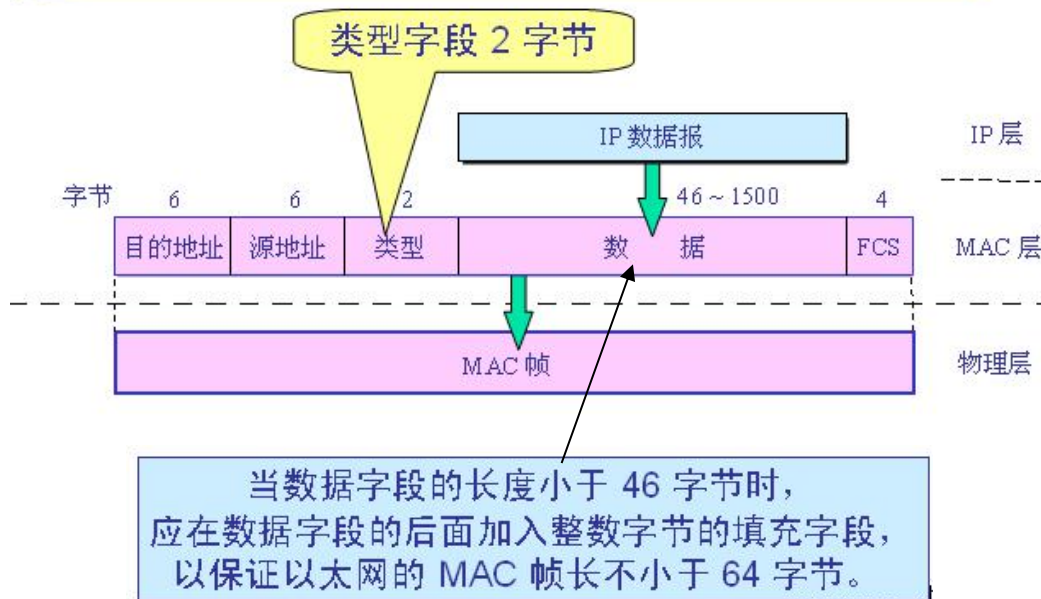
类型字段 2 字节

IP 数据报

IP 层

字节 6 6 2 46 ~ 1500 4

| 目的地址 | 源地址 | 类型 | 数 据 | FCS |
|---|---|---|---|---|

MAC 层

MAC 帧

物理层

当数据字段的长度小于 46 字节时，应在数据字段的后面加入整数字节的填充字段，以保证以太网的 MAC 帧长不小于 64 字节。